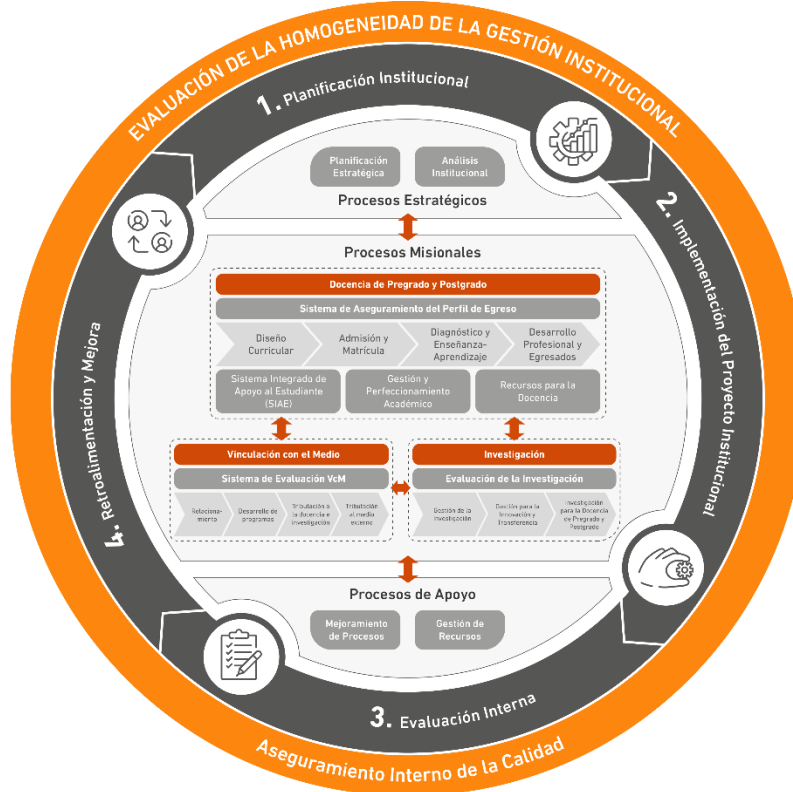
EVALUACIÓN DE LA HOMOGENEIDAD DE LA GESTIÓN INSTITUCIONAL

1. Planificación Institucional

2. Implementación del Proyecto Institucional

3. Evaluación Interna

4. Retroalimentación y Mejora

Planificación Estratégica

Análisis Institucional

Procesos Estratégicos

Procesos Misionales

Docencia de Pregrado y Postgrado

Sistema de Aseguramiento del Perfil de Egreso

Diseño Curricular

Admisión y Matrícula

Diagnóstico y Enseñanza-Aprendizaje

Desarrollo Profesional y Egresados

Sistema Integrado de Apoyo al Estudiante (SIAE)

Gestión y Perfeccionamiento Académico

Recursos para la Docencia

Vinculación con el Medio

Sistema de Evaluación VcM

Relacionamiento

Desarrollo de programas

Tributación a la docencia e investigación

Tributación al medio externo

Investigación

Evaluación de la Investigación

Gestión de la Investigación

Gestión para la Innovación y Transferencia

Investigación para la Docencia de Pregrado y Postgrado

Procesos de Apoyo

Mejoramiento de Procesos

Gestión de Recursos

Aseguramiento Interno de la Calidad